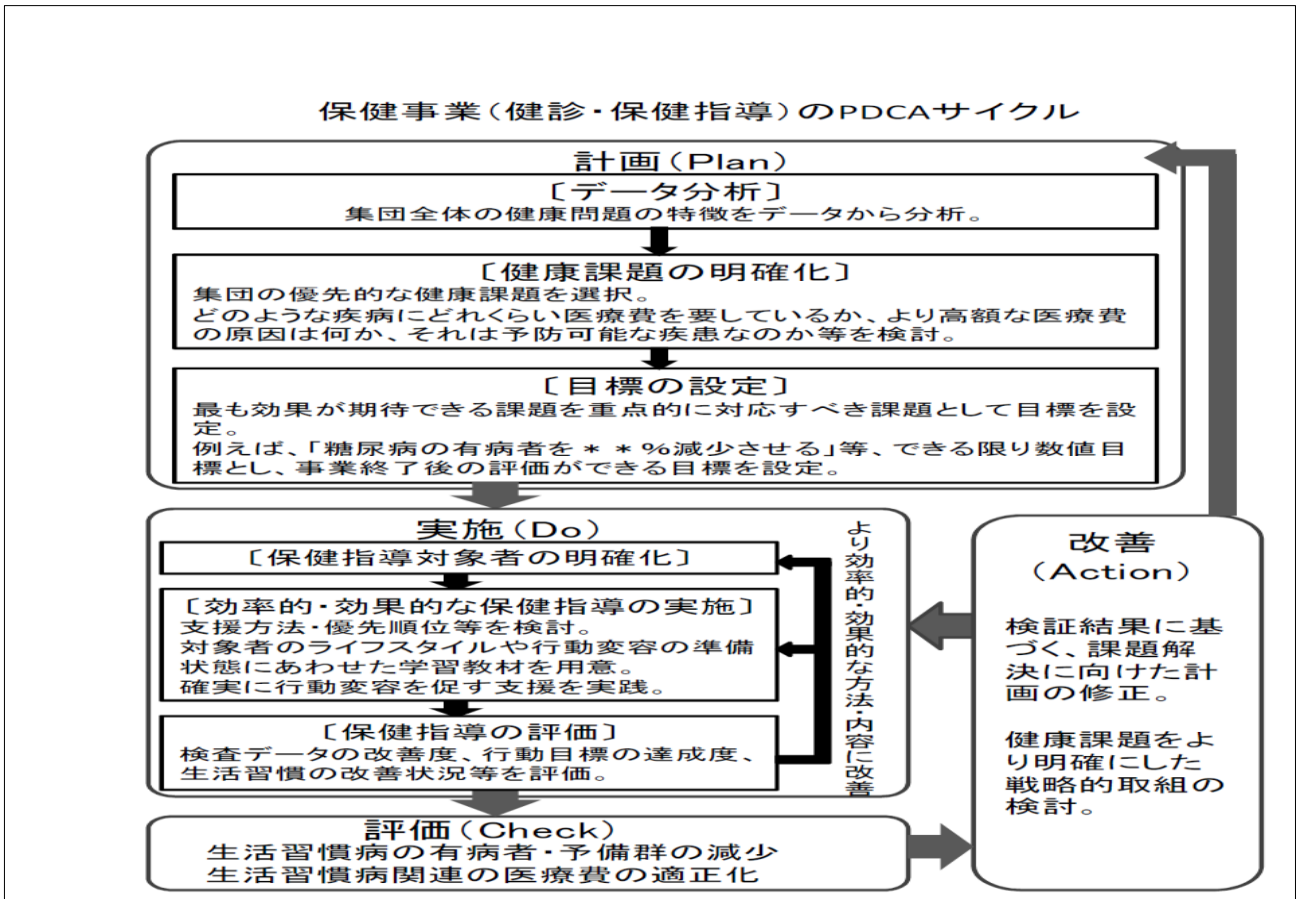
保健事業（健診・保健指導）のPDCAサイクル

計画（Plan）

〔データ分析〕
集団全体の健康問題の特徴をデータから分析。

〔健康課題の明確化〕
集団の優先的な健康課題を選択。
どのような疾病にどれくらい医療費を要しているか、より高額な医療費の原因は何か、それは予防可能な疾患なのか等を検討。

〔目標の設定〕
最も効果が期待できる課題を重点的に対応すべき課題として目標を設定。
例えば、「糖尿病の有病者を＊＊%減少させる」等、できる限り数値目標とし、事業終了後の評価ができる目標を設定。

実施（Do）

〔保健指導対象者の明確化〕

〔効率的・効果的な保健指導の実施〕
支援方法・優先順位等を検討。
対象者のライフスタイルや行動変容の準備状態にあわせた学習教材を用意。
確実に行動変容を促す支援を実践。

〔保健指導の評価〕
検査データの改善度、行動目標の達成度、生活習慣の改善状況等を評価。

より効率的・効果的な方法・内容に改善

改善
（Action）

検証結果に基づく、課題解決に向けた計画の修正。

健康課題をより明確にした戦略的取組の検討。

評価（Check）
生活習慣病の有病者・予備群の減少
生活習慣病関連の医療費の適正化